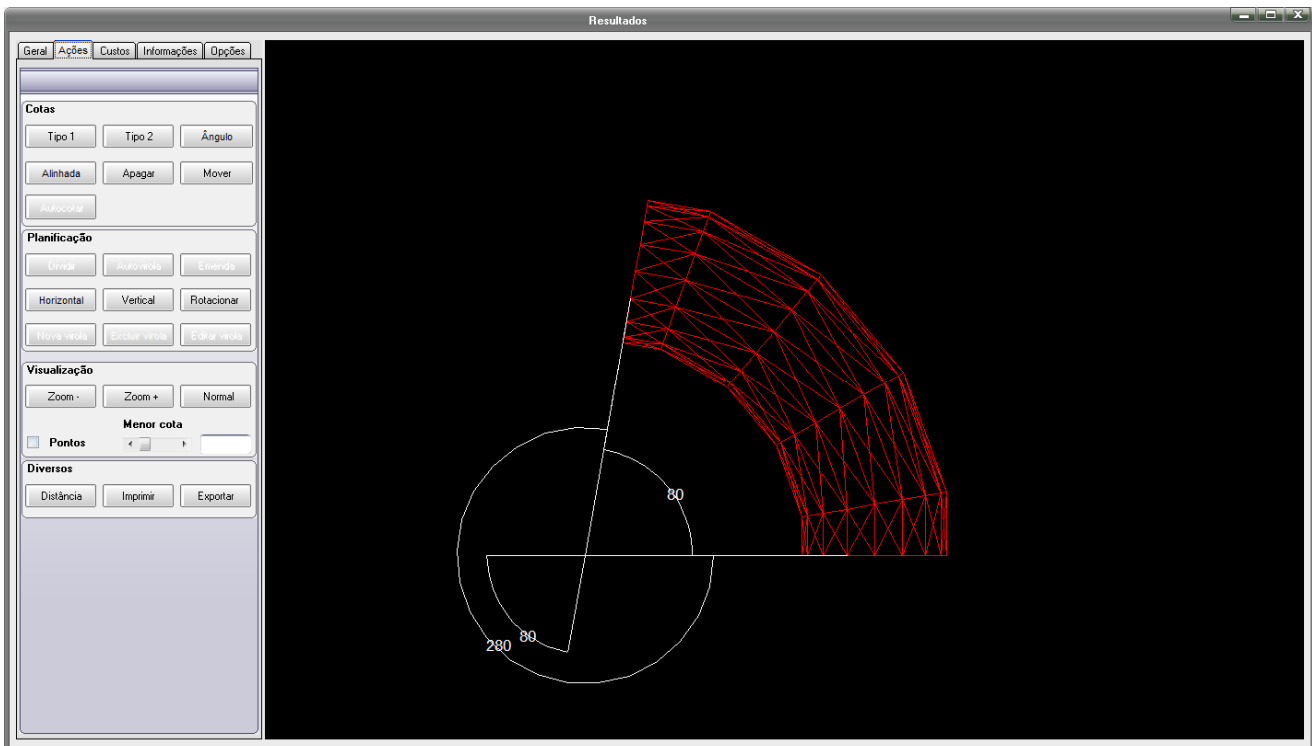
Resultados

Geral | Ações | Custos | Informações | Opções

Cotas
Tipo 1 | Tipo 2 | Ângulo
Alinhada | Apagar | Mover
Autocotar

Planificação
Dividir | Autovirola | Emenda
Horizontal | Vertical | Rotacionar
Nova virola | Excluir virola | Editar virola

Visualização
Zoom - | Zoom + | Normal
Menor cota
Pontos

Diversos
Distância | Imprimir | Exportar

80
80
280